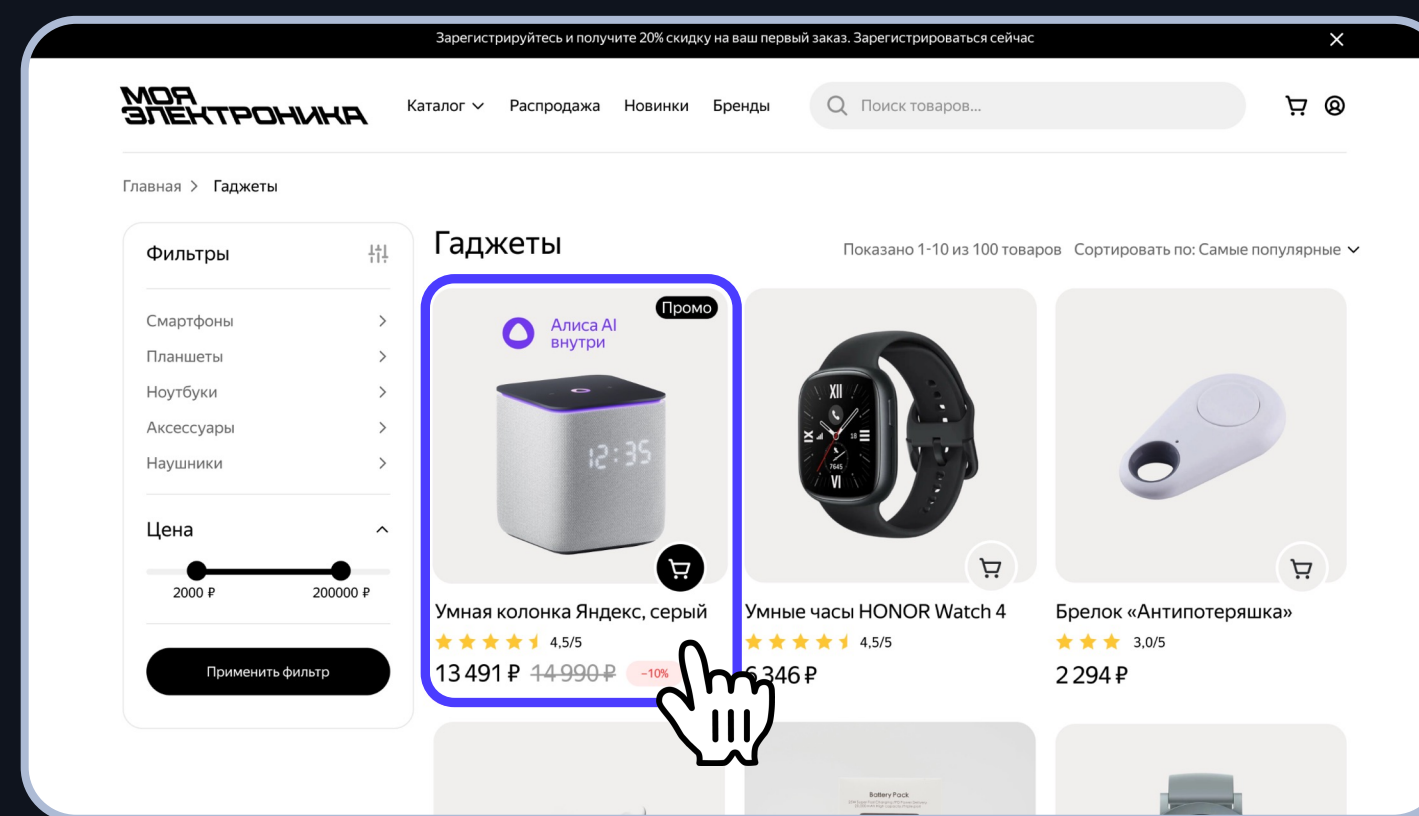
Зарегистрируйтесь и получите 20% скидку на ваш первый заказ. Зарегистрироваться сейчас

МОЯ ЭЛЕКТРОНИКА

Каталог Распродажа Новинки Бренды

Поиск товаров...

Главная > Гаджеты

Фильтры

Смартфоны
Планшеты
Ноутбуки
Аксессуары
Наушники

Цена

2000 ₽ 200000 ₽

Применить фильтр

Гаджеты

Показано 1-10 из 100 товаров Сортировать по: Самые популярные

Промо

Алиса AI внутри

12:35

Умная колонка Яндекс, серый
4,5/5
13 491 ₽ 14 990 ₽ −10%

XII

7645

Умные часы HONOR Watch 4
4,5/5
6 346 ₽

Брелок «Антипотеряшка»
3,0/5
2 294 ₽

Battery Pack